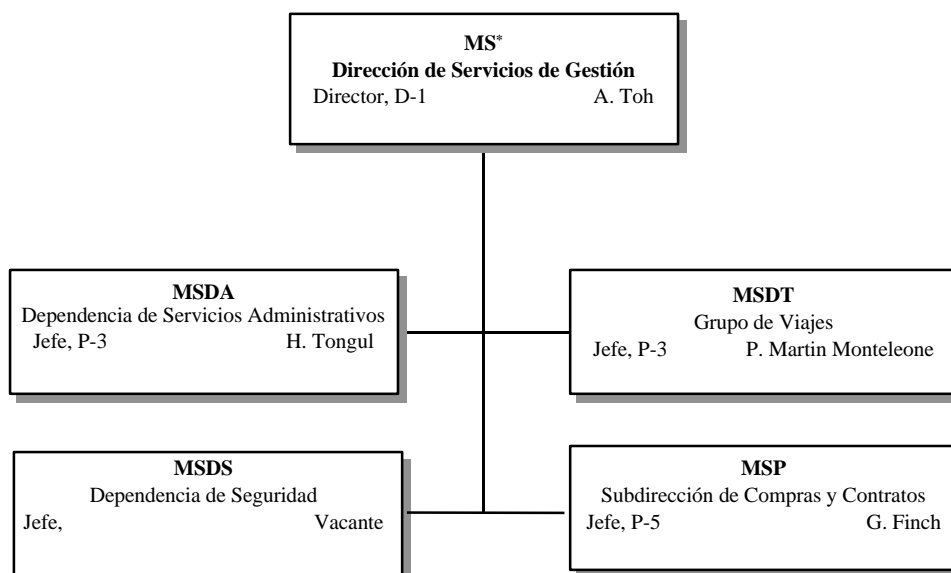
**MS***
**Dirección de Servicios de Gestión**
Director, D-1 A. Toh

**MSDA**
Dependencia de Servicios Administrativos
Jefe, P-3 H. Tongul

**MSDT**
Grupo de Viajes
Jefe, P-3 P. Martin Monteleone

**MSDS**
Dependencia de Seguridad
Jefe, Vacante

**MSP**
Subdirección de Compras y Contratos
Jefe, P-5 G. Finch